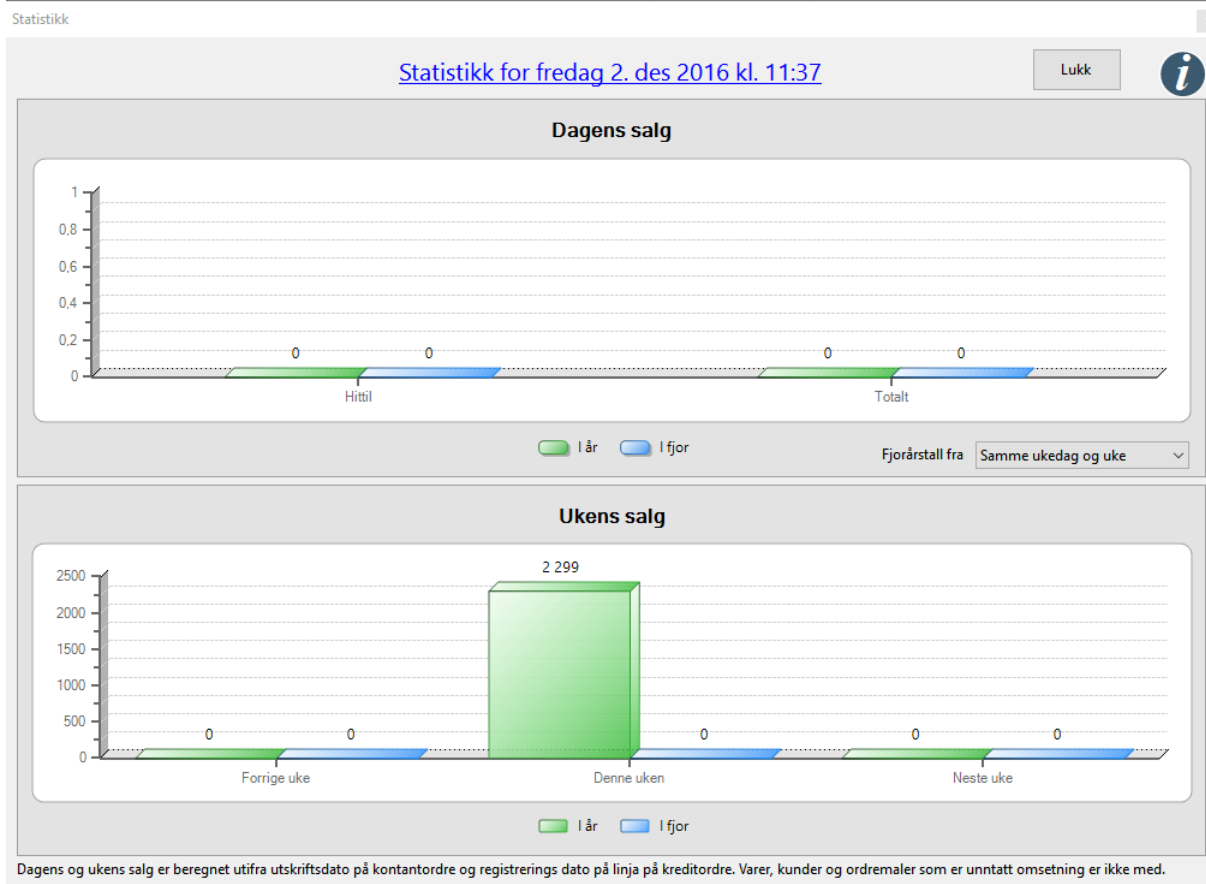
Statistikk

Statistikk for fredag 2. des 2016 kl. 11:37

Lukk

i

Dagens salg

1
0,8
0,6
0,4
0,2
0

0 0 0 0

Hittil
Totalt

I år
I fjor

Fjorårstall fra
Samme ukedag og uke

Ukens salg

2500
2000
1500
1000
500
0

0 0 2 299 0 0 0

Forrige uke
Denne uken
Neste uke

I år
I fjor

Dagens og ukens salg er beregnet utifra utskriftsdato på kontantordre og registrerings dato på linja på kreditordre. Varer, kunder og ordremaler som er unntatt omsetning er ikke med.